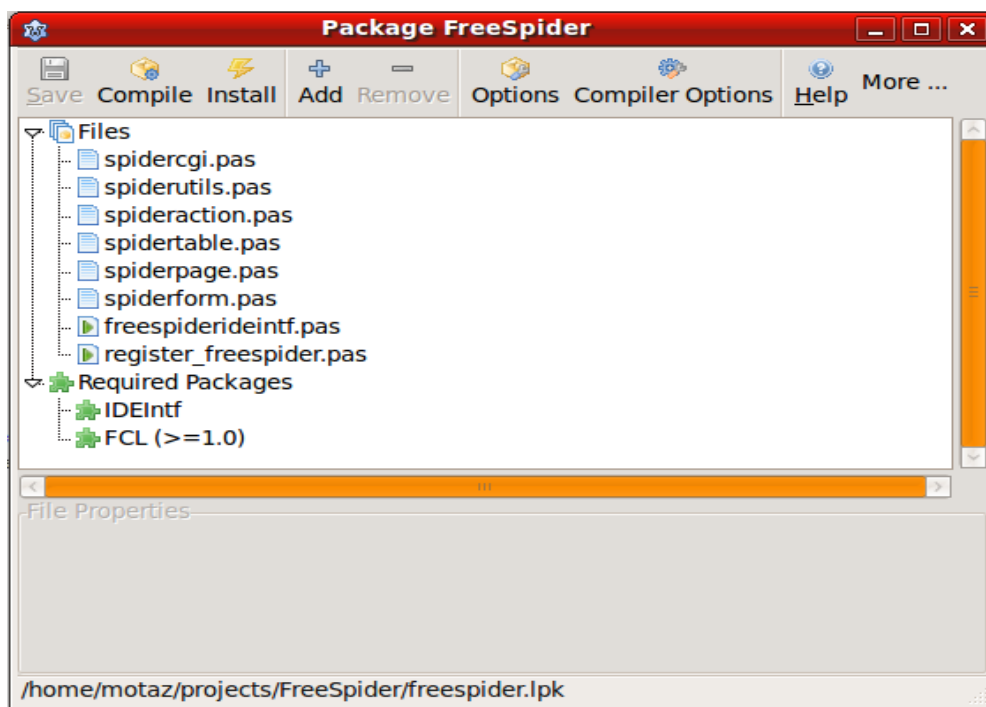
Package FreeSpider

Save Compile Install Add Remove Options Compiler Options Help More ...

Files
spidercgi.pas
spiderutils.pas
spideraction.pas
spidertable.pas
spiderpage.pas
spiderform.pas
freespiderideintf.pas
register_freespider.pas
Required Packages
IDEIntf
FCL (>=1.0)

File Properties

/home/motaz/projects/FreeSpider/freespider.lpk